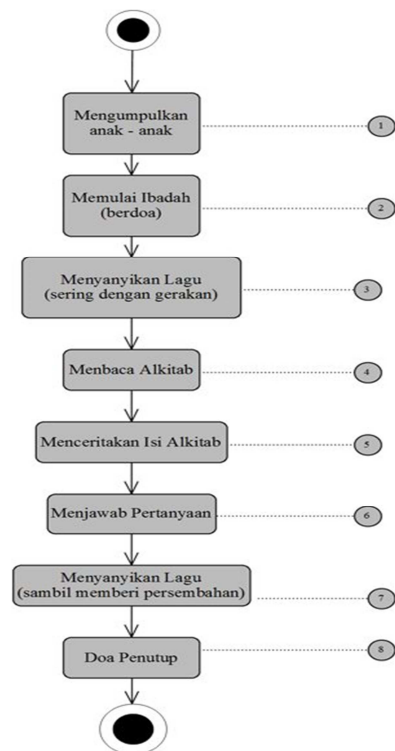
Mengumpulkan anak - anak
1
Memulai Ibadah (berdoa)
2
Menyanyikan Lagu (sering dengan gerakan)
3
Menbaca Alkitab
4
Menceritakan Isi Alkitab
5
Menjawab Pertanyaan
6
Menyanyikan Lagu (sambil memberi persembahan)
7
Doa Penutup
8